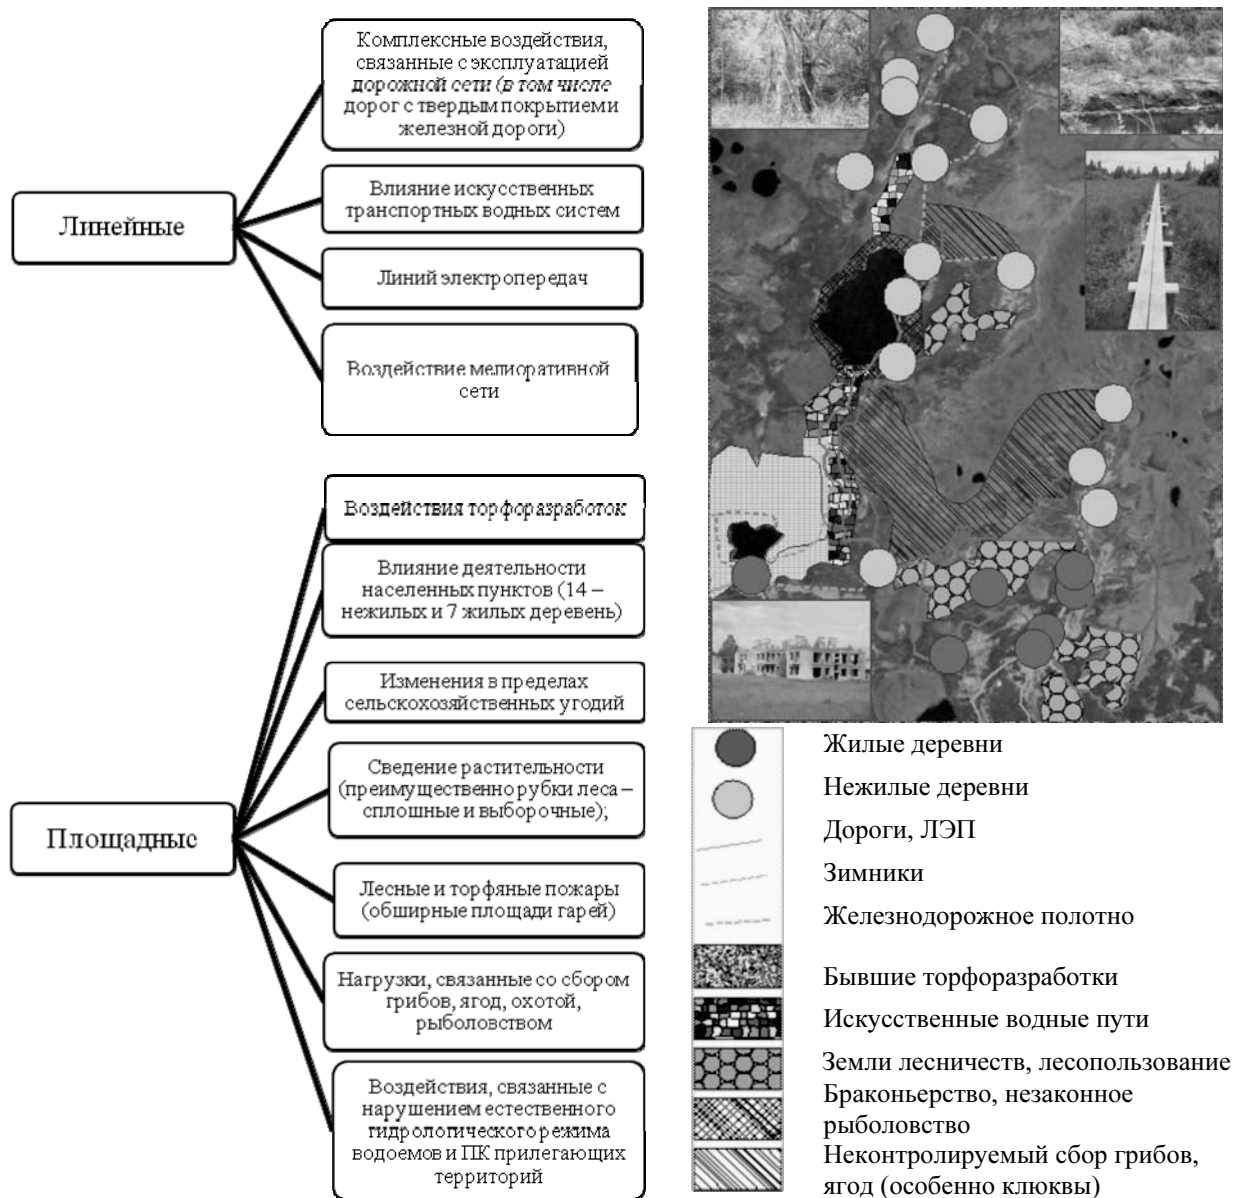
Линейные

Комплексные воздействия, связанные с эксплуатацией дорожной сети (в том числе дорог с твердым покрытиеми железной дороги)

Влияние искусственных транспортных водных систем

Линий электропередач

Воздействие мелиоративной сети

Площадные

Воздействия торфоразработок

Влияние деятельности населенных пунктов (14 – нежилых и 7 жилых деревень)

Изменения в пределах сельскохозяйственных угодий

Сведение растительности (преимущественно рубки леса – сплошные и выборочные);

Лесные и торфяные пожары (обширные площади гарей)

Нагрузки, связанные со сбором грибов, ягод, охотой, рыболовством

Воздействия, связанные с нарушением естественного гидрологического режима водоемов и ПК прилегающих территорий

Жилые деревни

Нежилые деревни

Дороги, ЛЭП

Зимники

Железнодорожное полотно

Бывшие торфоразработки

Искусственные водные пути

Земли лесничеств, лесопользование

Браконьерство, незаконное рыболовство

Неконтролируемый сбор грибов, ягод (особенно клюквы)